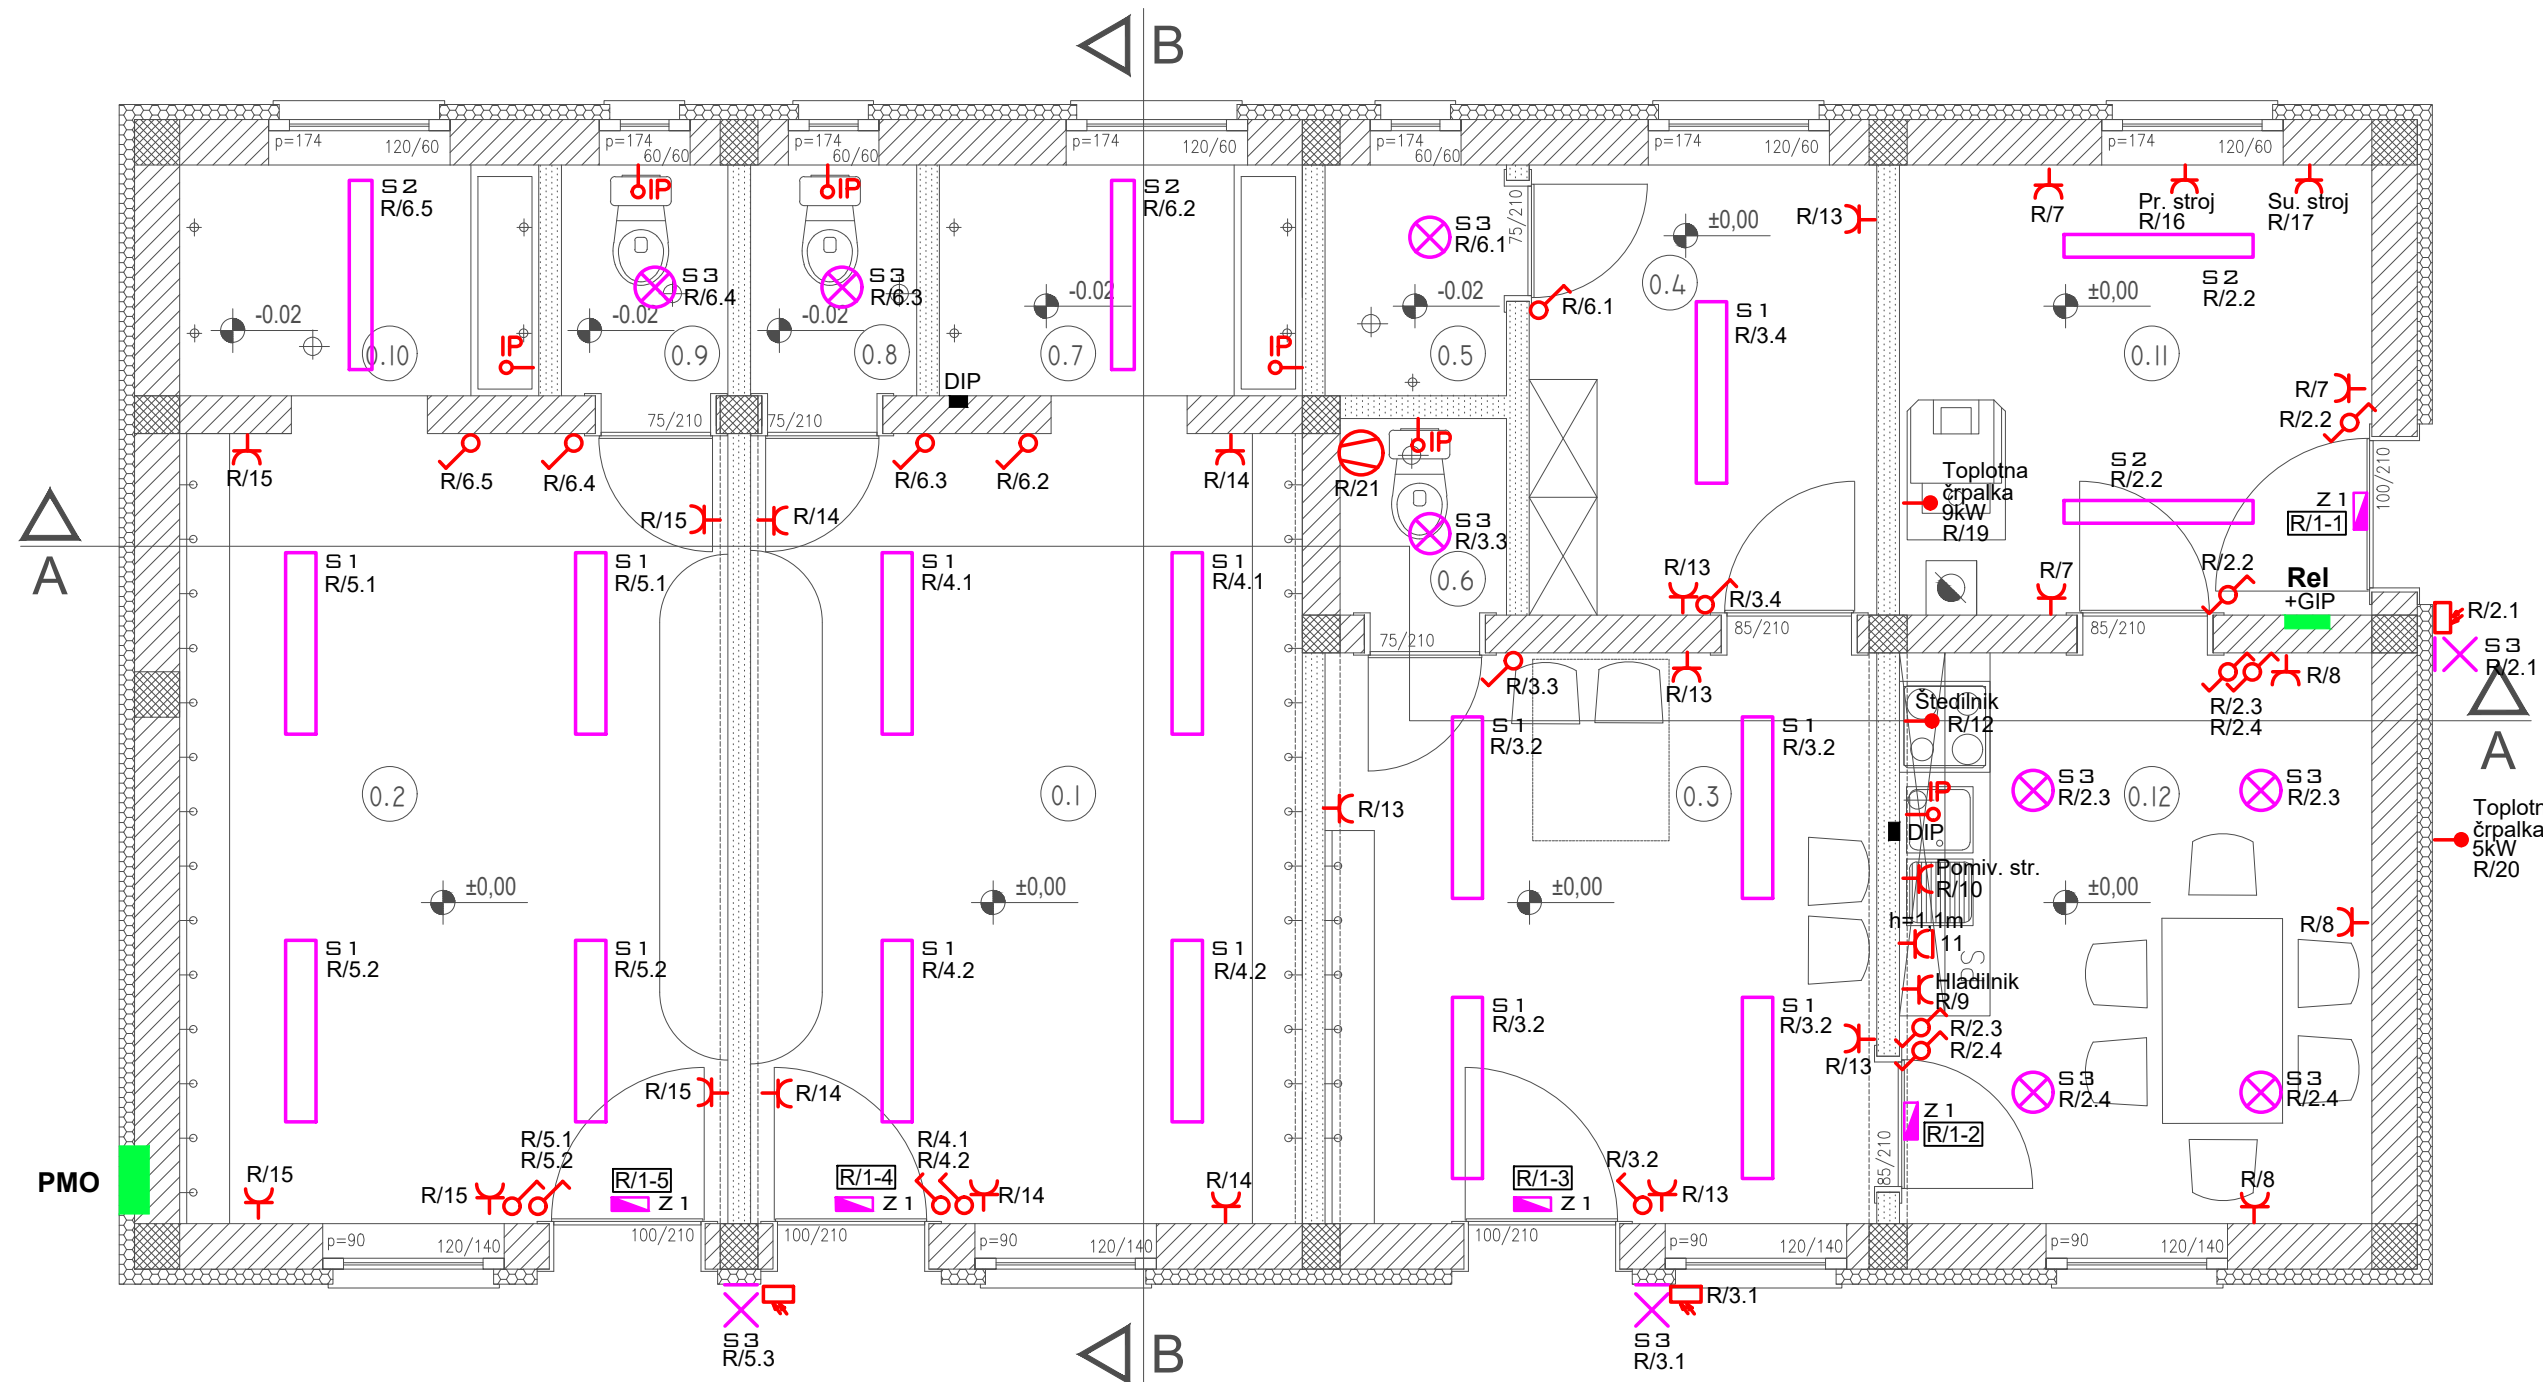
B

p=174 120/60 p=174 60/60 p=174 60/60 p=174 120/60 p=174 60/60 p=174 120/60 p=174 120/60

S 2
R/6.5

IP IP

S 3
R/6.4

S 3
R/6.3

S 2
R/6.2

S 3
R/6.1

75/210

±0,00

R/13

R/7

Pr. stroj
R/16

Su. stroj
R/17

-0.02 -0.02 -0.02 -0.02 -0.02

0.10 0.9 0.8 0.7 0.5 0.4

IP IP

R/6.1

S 1
R/3.4

±0,00

S 2
R/2.2

0.11

DIP

75/210 75/210

R/7
R/2.2

IP

R/15 R/6.5 R/6.4 R/6.3 R/6.2 R/14 R/21

S 3
R/3.3

Toplotna
črpalka
9kW
R/19

S 2
R/2.2

Z 1
R/1-1

100/210

R/15 R/14

A

S 1
R/5.1

S 1
R/5.1

S 1
R/4.1

S 1
R/4.1

0.6

R/13
R/3.4

R/7

R/2.2

Rel
+GIP

R/2.1

S 3
R/2.1

75/210 85/210 85/210

R/3.3 R/13

R/8

R/2.3
R/2.4

Štedilnik
R/12

A

S 1
R/3.2

S 1
R/3.2

0.2 0.1 0.3

R/13

IP

S 3
R/2.3

0.12

S 3
R/2.3

Toplotn
črpalka
5kW
R/20

DIP

±0,00 ±0,00 ±0,00 ±0,00

Pomiv. str.
R/10

h=1.1m
11

R/8

S 1
R/5.2

S 1
R/5.2

S 1
R/4.2

S 1
R/4.2

Hladilnik
R/9

S 1
R/3.2

S 1
R/3.2

R/2.3
R/2.4

R/13

S 3
R/2.4

S 3
R/2.4

R/15 R/14

Z 1
R/1-2

85/210

R/5.1
R/5.2

R/4.1
R/4.2

PMO

R/15 R/15

R/1-5
Z 1

R/1-4
Z 1

R/14 R/14

R/1-3
Z 1

R/3.2

R/13

R/8

p=90 120/140 100/210 100/210 p=90 120/140 100/210 p=90 120/140 p=90 120/140

S 3
R/5.3

R/3.1

S 3
R/3.1

B